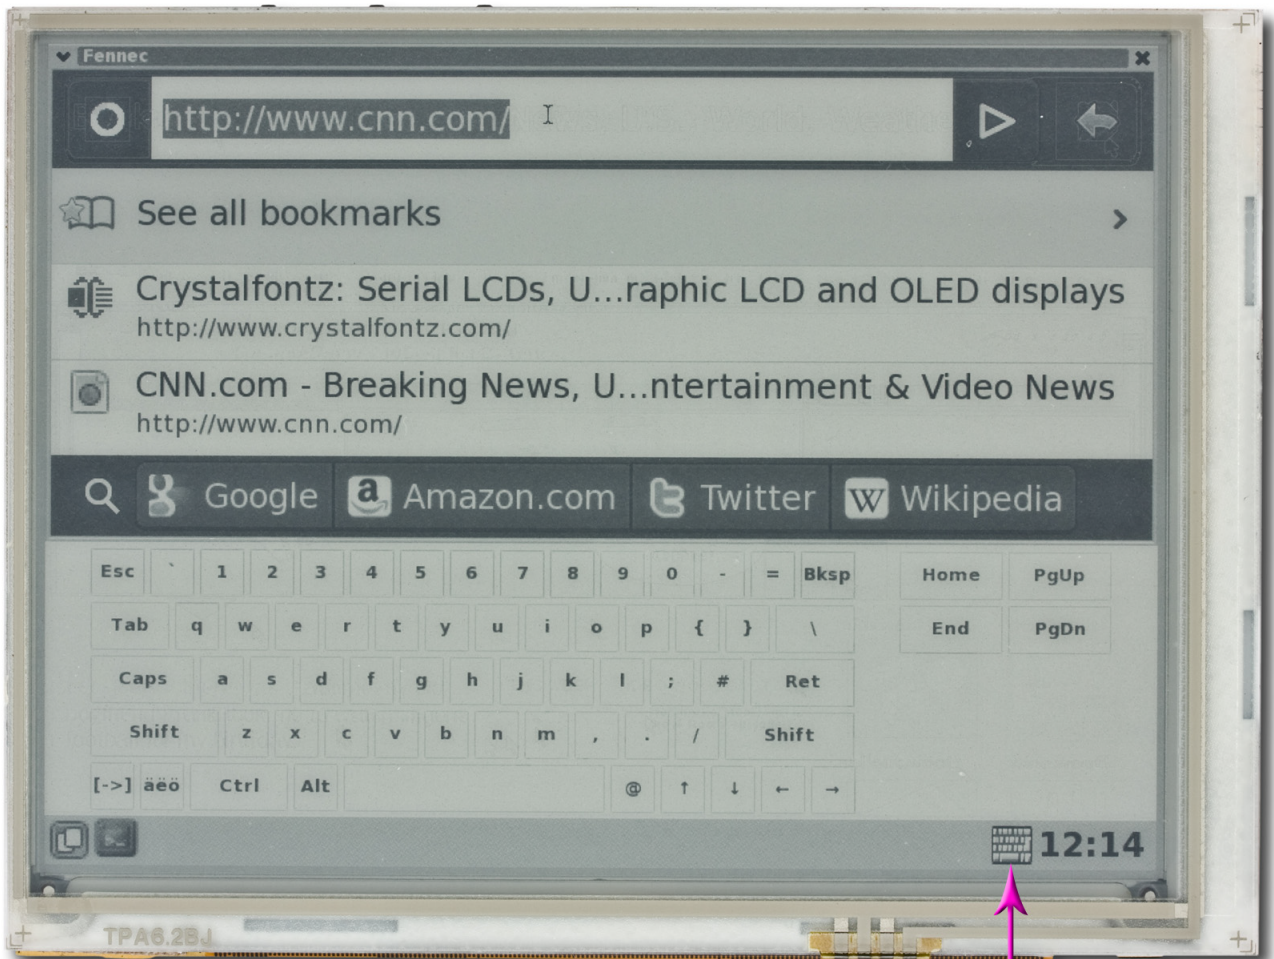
Fennec

http://www.cnn.com/

See all bookmarks

Crystalfontz: Serial LCDs, U...raphic LCD and OLED displays
http://www.crystalfontz.com/

CNN.com - Breaking News, U...ntertainment & Video News
http://www.cnn.com/

Google Amazon.com Twitter Wikipedia

| Esc | ` | 1 | 2 | 3 | 4 | 5 | 6 | 7 | 8 | 9 | 0 | - | = | Bksp | Home | PgUp |
|---|---|---|---|---|---|---|---|---|---|---|---|---|---|---|---|---|
| Tab | q | w | e | r | t | y | u | i | o | p | { | } | \ | | End | PgDn |
| Caps | a | s | d | f | g | h | j | k | l | ; | # | Ret | | | | |
| Shift | z | x | c | v | b | n | m | , | . | / | Shift | | | | | |
| [->] | äëö | Ctrl | Alt | | @ | ↑ | ↓ | ← | → | | | | | | | |

12:14

TPA6.2BJ